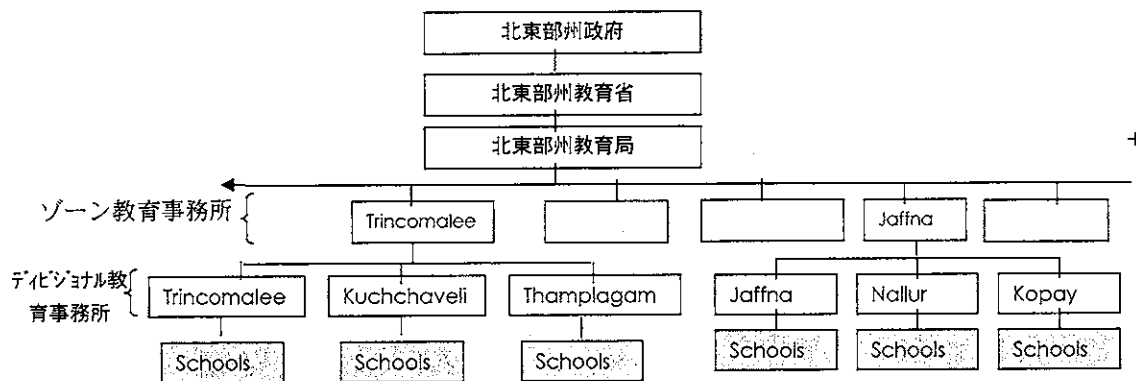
北東部州政府

北東部州教育省

北東部州教育局

ゾーン教育事務所

Trincomalee

Jaffna

ディビジョナル教育事務所

Trincomalee

Kuchchaveli

Thamplagam

Jaffna

Nallur

Kopay

Schools

Schools

Schools

Schools

Schools

Schools